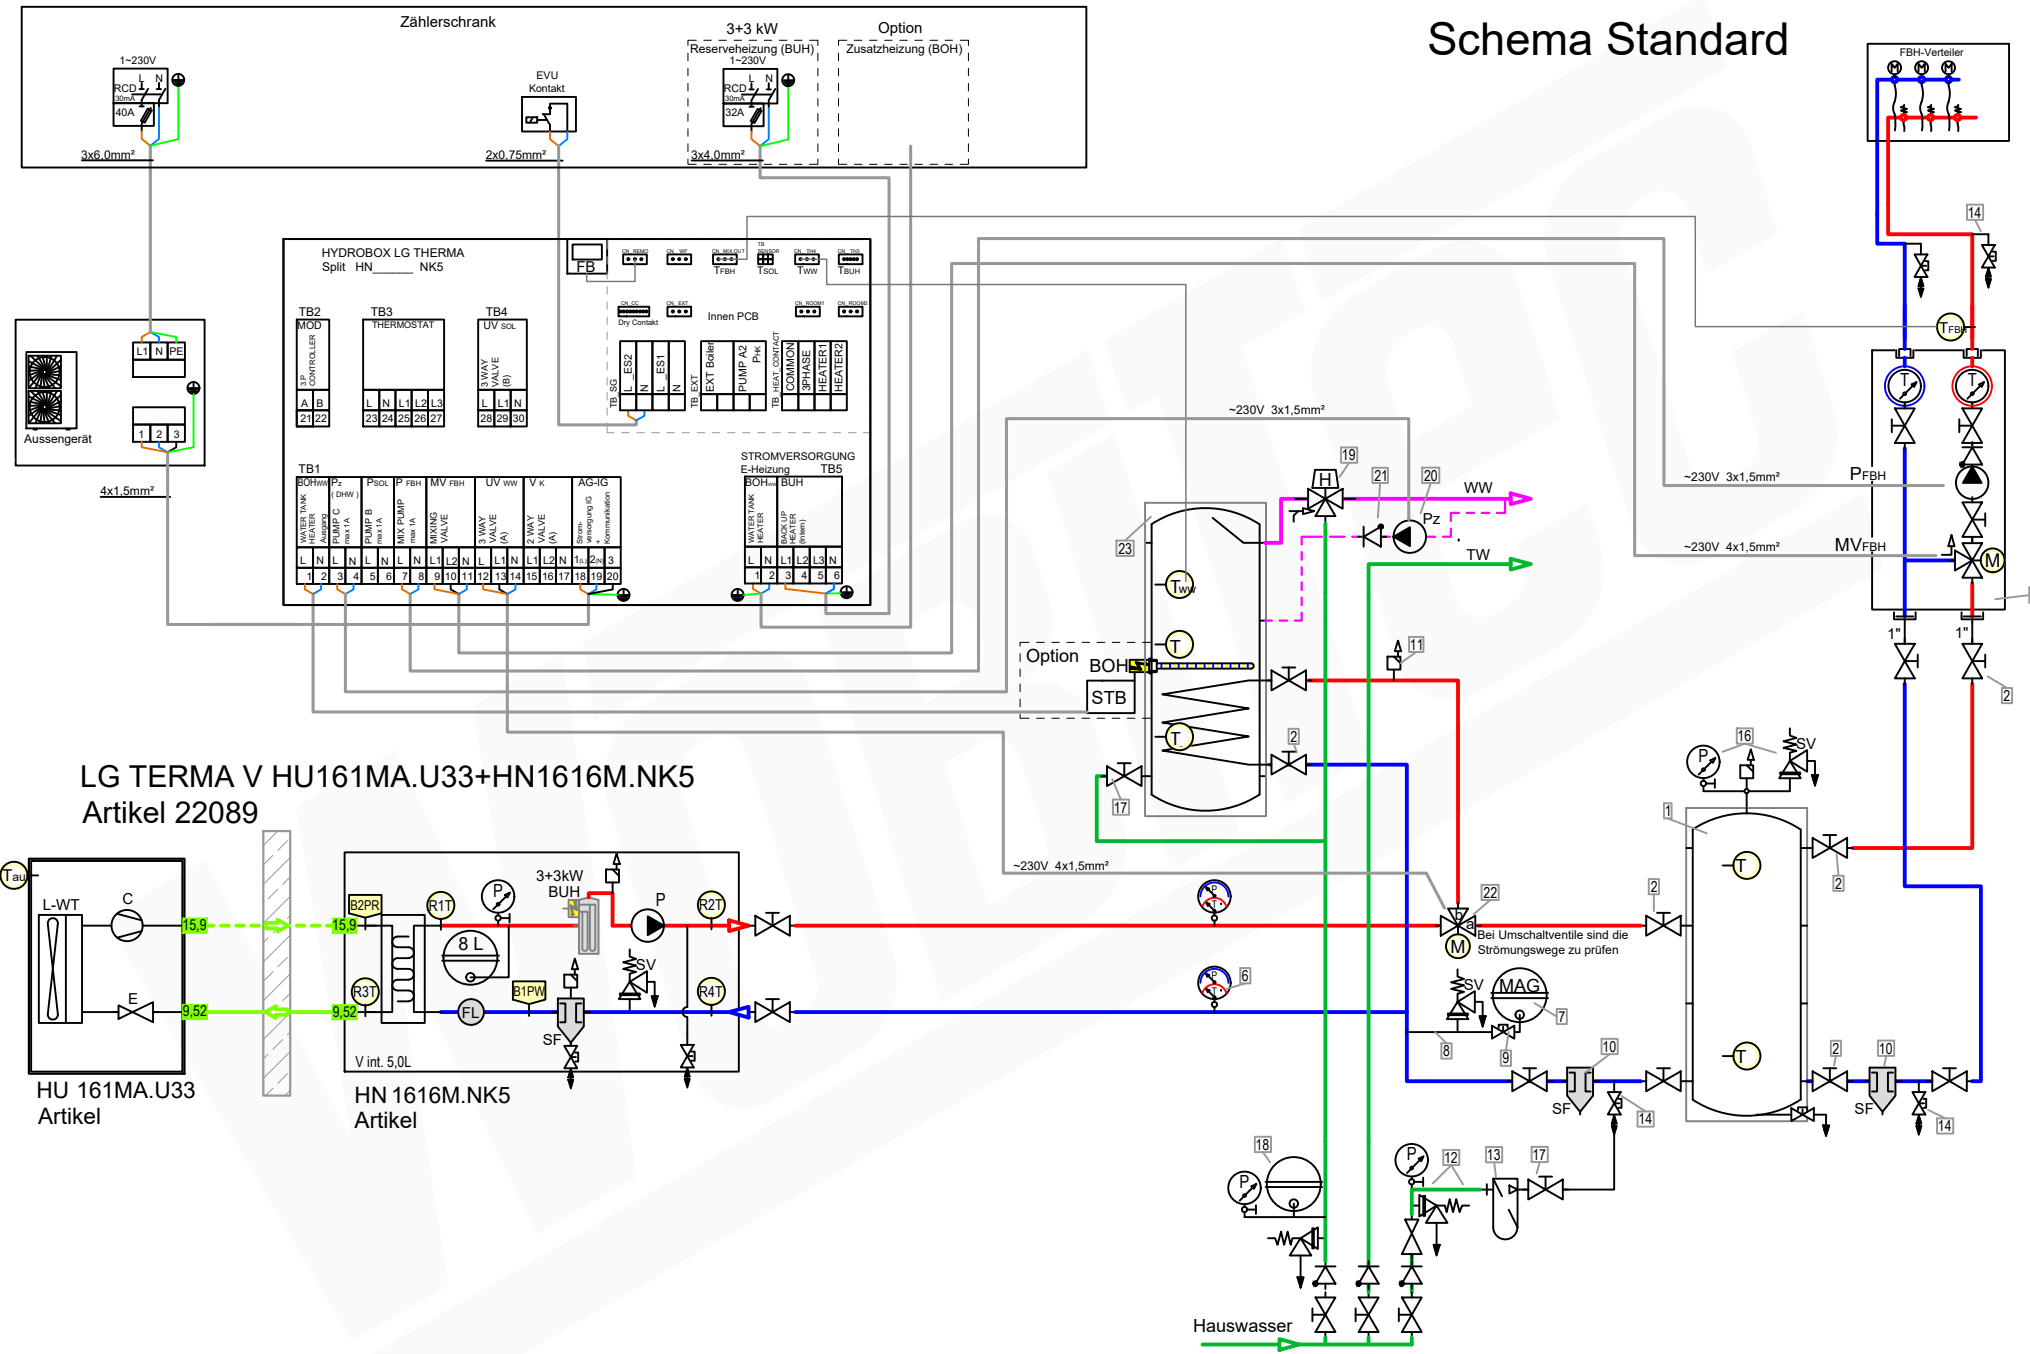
Schema Standard

Zählerschrank

1~230V
RCD 30mA
40A
3x6,0mm²

EVU Kontakt
2x0,75mm²

3+3 kW
Reserveheizung (BUH)
1~230V
RCD 30mA
32A
3x4,0mm²

Option
Zusatzheizung (BOH)

FBH-Verteiler

HYDROBOX LG THERMA
Split HN______ NK5

FB
TFBH TSOL TWW TBUH
Dry Contakt
Innen PCB

TB2 MOD
TB3 THERMOSTAT
TB4 UV SOL
3P CONTROLLER
A B
21 22
L N L1 L2 L3
23 24 25 26 27
3 WAY VALVE (B)
L L1 N
28 29 30
TB SG ES2 ES1 TB EXT EXT Boiler PUMP A2 PHK TB HEAT CONTACT COMMON 3PHASE HEATER1 HEATER2

L1 N PE
1 2 3
Aussengerät
4x1,5mm²

TB1
BOHWW PZ (DHW) PSOL P FBH MV FBH UV WW V K AG-IG
WATER TANK HEATER PUMP C PUMP B MIX PUMP MIXING VALVE 3 WAY VALVE (A) 2 WAY VALVE (A) Strom-versorgung IG Kommunikation
1 2 3 4 5 6 7 8 9 10 11 12 13 14 15 16 17 18 19 20

STROMVERSORGUNG
E-Heizung TB5
BOHWW BUH
WATER TANK HEATER BACK UP HEATER
1 2 3 4 5 6

~230V 3x1,5mm²
~230V 3x1,5mm²
~230V 4x1,5mm²
~230V 4x1,5mm²

14
TFBH
PFBH
MVFBH
M
1"
1"
2

19 H
21
20
Pz
WW
TW
23
TWW
T
Option
BOH
STB
T
11
2
17

LG TERMA V HU161MA.U33+HN1616M.NK5
Artikel 22089

Tau
L-WT
C
E
15,9
9,52
15,9
9,52
HU 161MA.U33
Artikel

B2PR
R1T
P
3+3kW
BUH
P
R2T
8 L
SV
R3T
B1PW
FL
SF
R4T
V int. 5,0L
HN 1616M.NK5
Artikel

16
P
SV
1
T
2
2
22
M
Bei Umschaltventile sind die Strömungswege zu prüfen
SV
MAG
7
6
8
9
10
SF
14
T
2
10
SF
14
18
P
P
12
13
17
Hauswasser